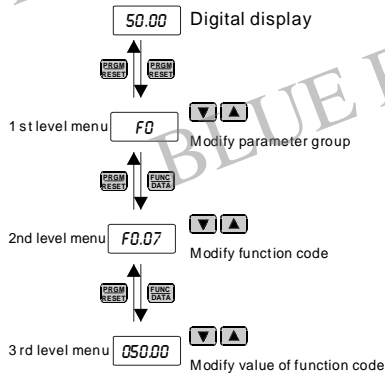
50.00 Digital display

PRGM RESET PRGM RESET

1 st level menu F0 Modify parameter group

PRGM RESET FUNC DATA

2nd level menu F0.07 Modify function code

PRGM RESET FUNC DATA

3 rd level menu 050.00 Modify value of function code

BLUE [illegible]